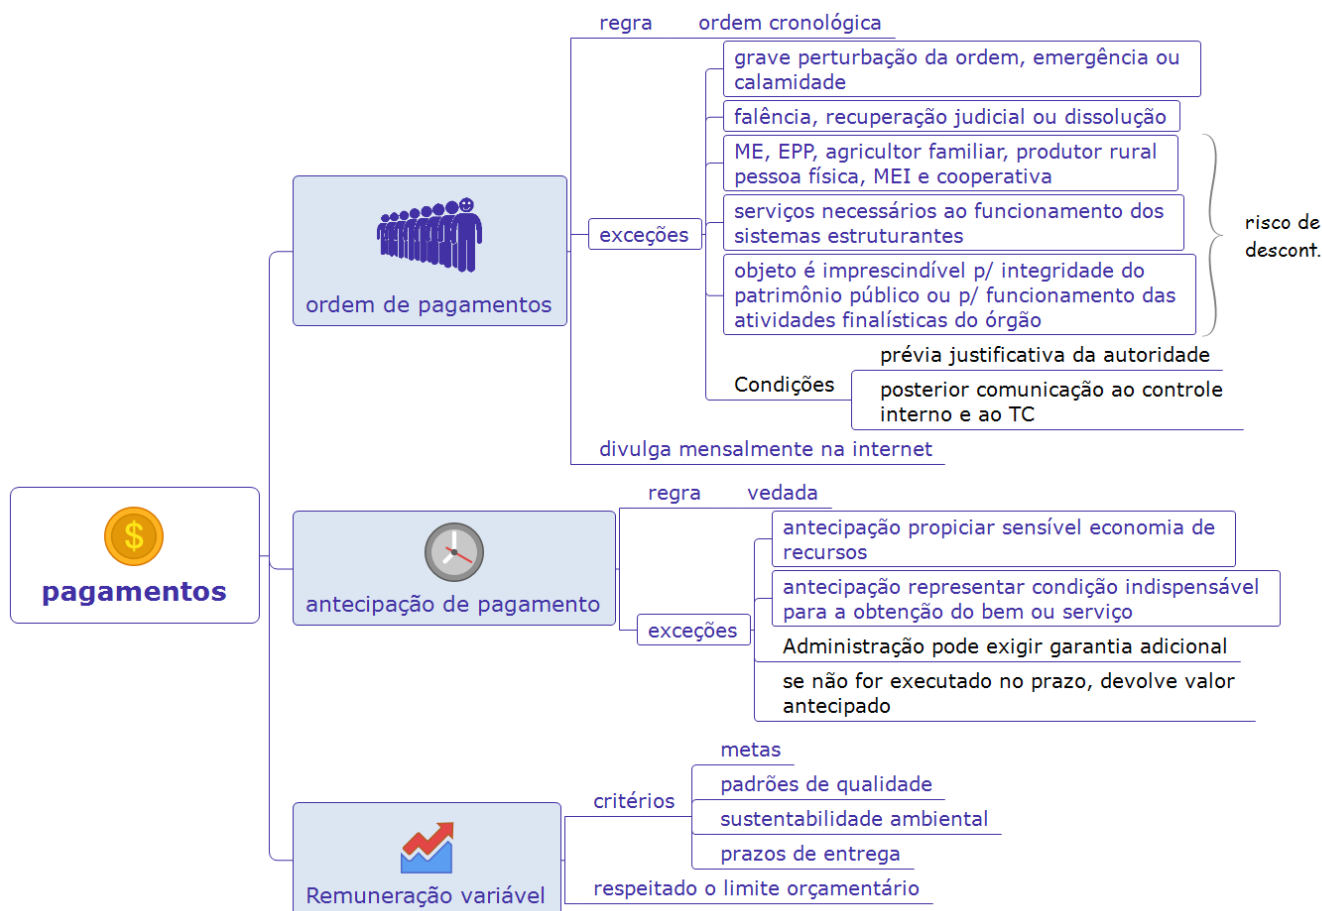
pagamentos

ordem de pagamentos

regra ordem cronológica

exceções

grave perturbação da ordem, emergência ou calamidade

falência, recuperação judicial ou dissolução

ME, EPP, agricultor familiar, produtor rural pessoa física, MEI e cooperativa

serviços necessários ao funcionamento dos sistemas estruturantes

objeto é imprescindível p/ integridade do patrimônio público ou p/ funcionamento das atividades finalísticas do órgão

risco de descont.

Condições

prévia justificativa da autoridade

posterior comunicação ao controle interno e ao TC

divulga mensalmente na internet

antecipação de pagamento

regra vedada

exceções

antecipação propiciar sensível economia de recursos

antecipação representar condição indispensável para a obtenção do bem ou serviço

Administração pode exigir garantia adicional

se não for executado no prazo, devolve valor antecipado

Remuneração variável

critérios

metas

padrões de qualidade

sustentabilidade ambiental

prazos de entrega

respeitado o limite orçamentário